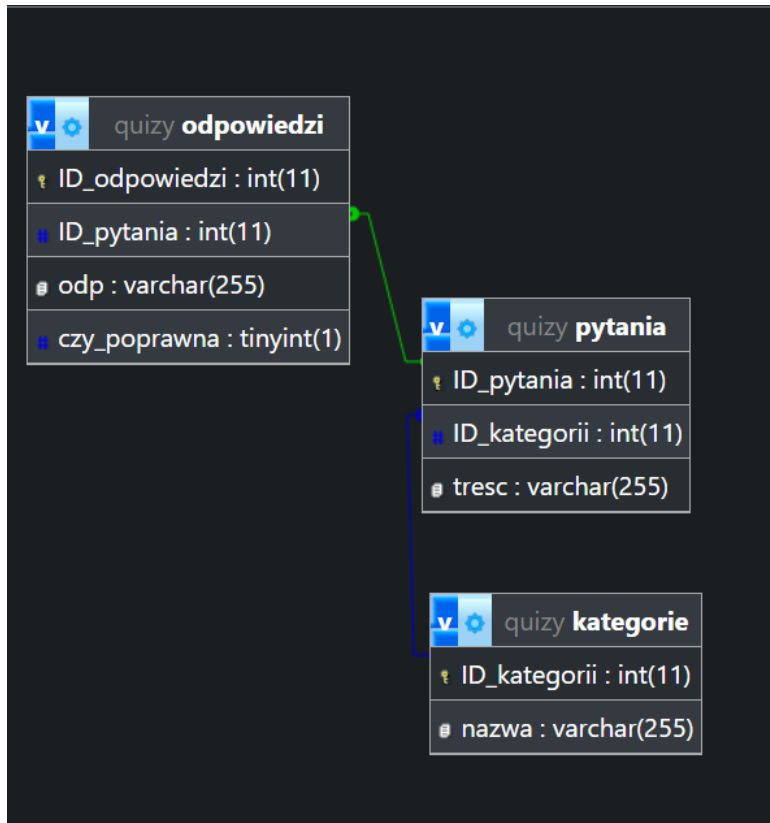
v quizy **odpowiedzi**

ID_odpowiedzi : int(11)

ID_pytania : int(11)

odp : varchar(255)

czy_poprawna : tinyint(1)

v quizy **pytania**

ID_pytania : int(11)

ID_kategorii : int(11)

tresc : varchar(255)

v quizy **kategorie**

ID_kategorii : int(11)

nazwa : varchar(255)